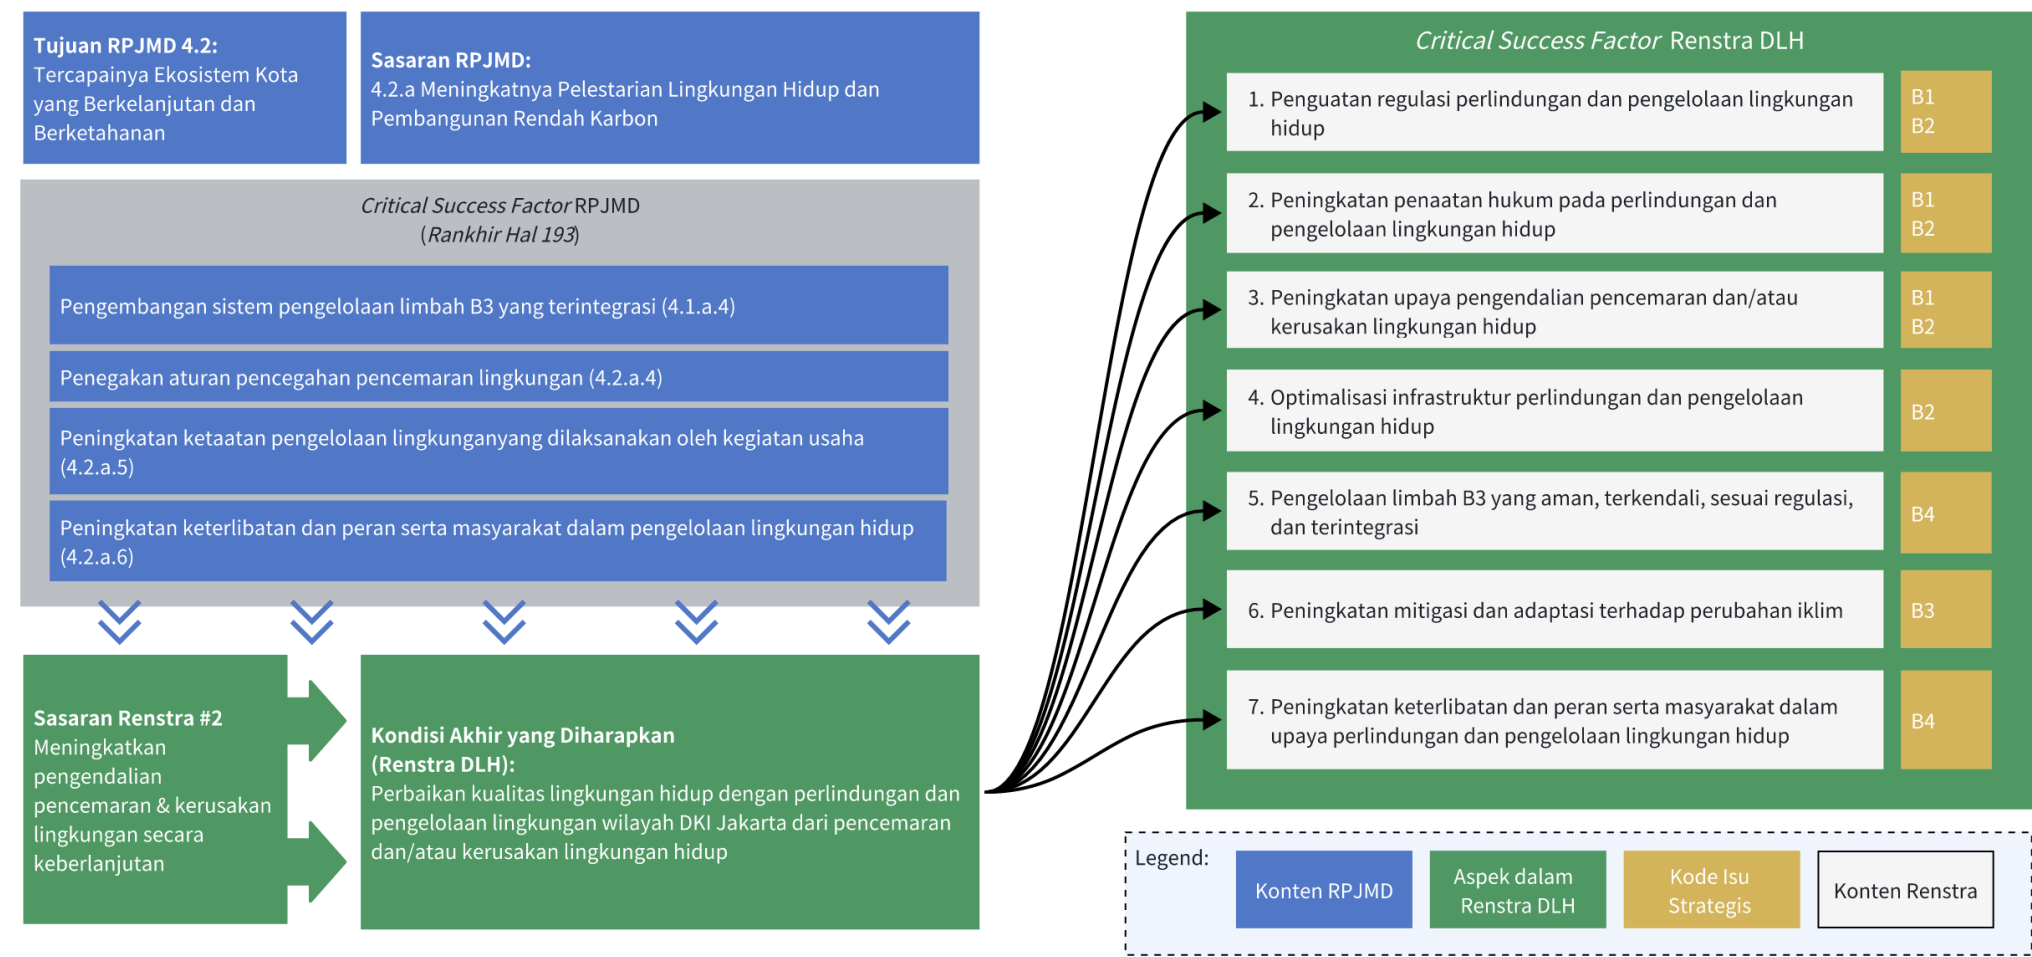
**Tujuan RPJMD 4.2:**
Tercapainya Ekosistem Kota yang Berkelanjutan dan Berketahanan

**Sasaran RPJMD:**
4.2.a Meningkatnya Pelestarian Lingkungan Hidup dan Pembangunan Rendah Karbon

*Critical Success Factor* RPJMD
(*Rankhir Hal 193*)

Pengembangan sistem pengelolaan limbah B3 yang terintegrasi (4.1.a.4)

Penegakan aturan pencegahan pencemaran lingkungan (4.2.a.4)

Peningkatan ketaatan pengelolaan lingkunganyang dilaksanakan oleh kegiatan usaha (4.2.a.5)

Peningkatan keterlibatan dan peran serta masyarakat dalam pengelolaan lingkungan hidup (4.2.a.6)

**Sasaran Renstra #2**
Meningkatkan pengendalian pencemaran & kerusakan lingkungan secara keberlanjutan

**Kondisi Akhir yang Diharapkan (Renstra DLH):**
Perbaikan kualitas lingkungan hidup dengan perlindungan dan pengelolaan lingkungan wilayah DKI Jakarta dari pencemaran dan/atau kerusakan lingkungan hidup

*Critical Success Factor* Renstra DLH

1. Penguatan regulasi perlindungan dan pengelolaan lingkungan hidup — B1 B2

2. Peningkatan penaatan hukum pada perlindungan dan pengelolaan lingkungan hidup — B1 B2

3. Peningkatan upaya pengendalian pencemaran dan/atau kerusakan lingkungan hidup — B1 B2

4. Optimalisasi infrastruktur perlindungan dan pengelolaan lingkungan hidup — B2

5. Pengelolaan limbah B3 yang aman, terkendali, sesuai regulasi, dan terintegrasi — B4

6. Peningkatan mitigasi dan adaptasi terhadap perubahan iklim — B3

7. Peningkatan keterlibatan dan peran serta masyarakat dalam upaya perlindungan dan pengelolaan lingkungan hidup — B4

Legend: Konten RPJMD | Aspek dalam Renstra DLH | Kode Isu Strategis | Konten Renstra